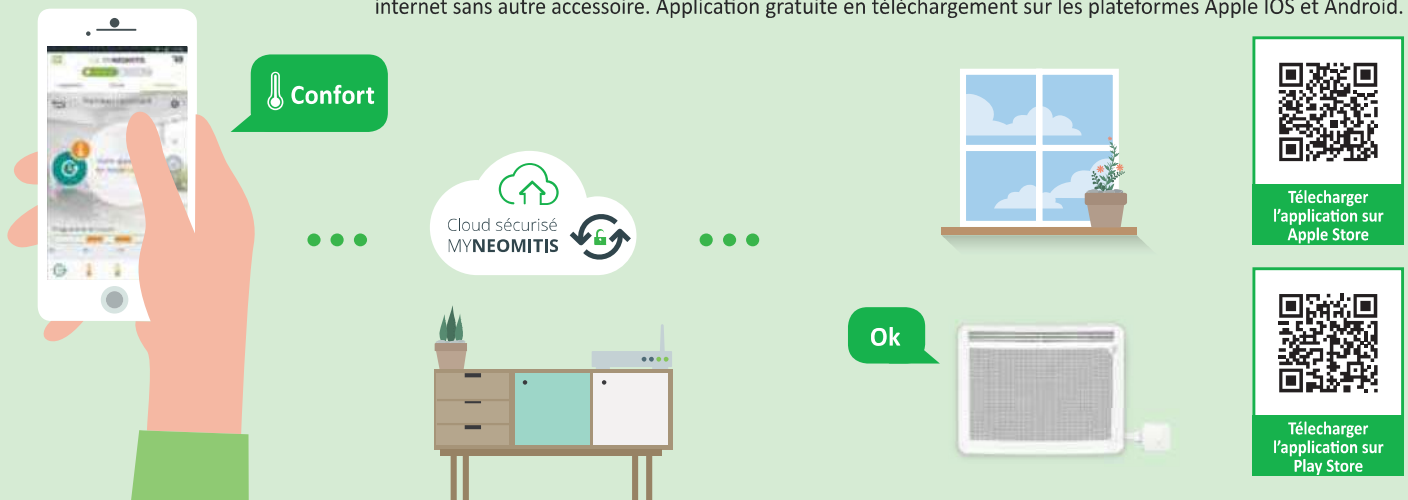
internet sans autre accessoire. Application gratuite en téléchargement sur les plateformes Apple IOS et Android.

Confort

Cloud sécurisé
MYNEOMITIS

Ok

Télecharger l'application sur Apple Store

Télecharger l'application sur Play Store